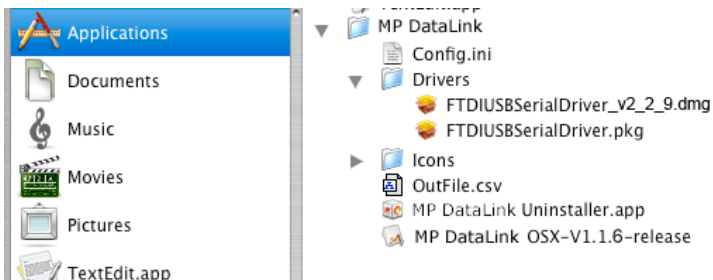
Applications
Documents
Music
Movies
Pictures
TextEdit.app

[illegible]
MP DataLink
Config.ini
Drivers
FTDIUSBSerialDriver_v2_2_9.dmg
FTDIUSBSerialDriver.pkg
Icons
OutFile.csv
MP DataLink Uninstaller.app
MP DataLink OSX-V1.1.6-release